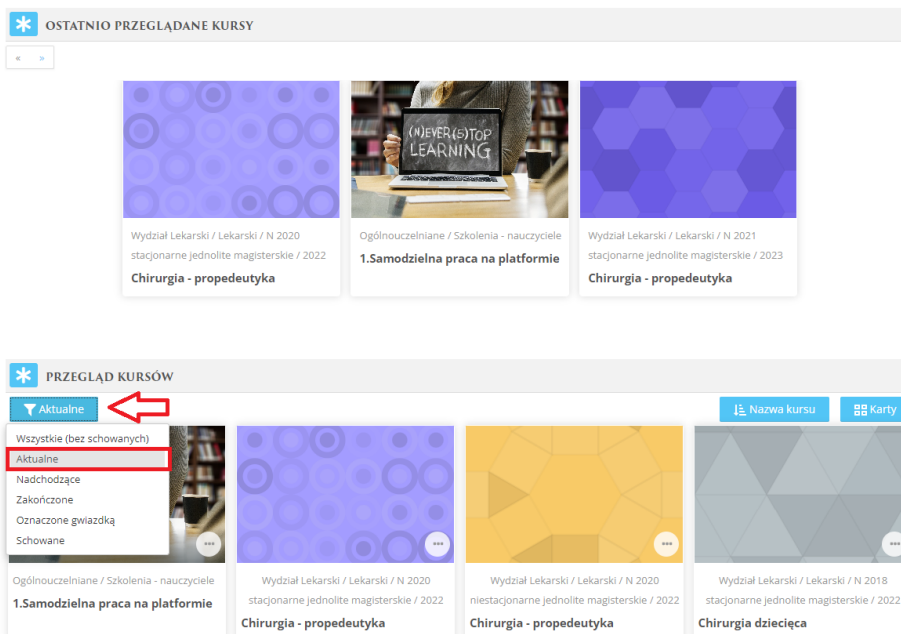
OSTATNIO PRZEGLĄDANE KURSY

« »

(N)EVER(S)TOP LEARNING

Wydział Lekarski / Lekarski / N 2020 stacjonarne jednolite magisterskie / 2022
Chirurgia - propedeutyka

Ogólnouczelniane / Szkolenia - nauczyciele
1.Samodzielna praca na platformie

Wydział Lekarski / Lekarski / N 2021 stacjonarne jednolite magisterskie / 2023
Chirurgia - propedeutyka

PRZEGLĄD KURSÓW

Aktualne

Nazwa kursu

Karty

Wszystkie (bez schowanych)
Aktualne
Nadchodzące
Zakończone
Oznaczone gwiazdką
Schowane

Ogólnouczelniane / Szkolenia - nauczyciele
1.Samodzielna praca na platformie

Wydział Lekarski / Lekarski / N 2020 stacjonarne jednolite magisterskie / 2022
Chirurgia - propedeutyka

Wydział Lekarski / Lekarski / N 2020 niestacjonarne jednolite magisterskie / 2022
Chirurgia - propedeutyka

Wydział Lekarski / Lekarski / N 2018 stacjonarne jednolite magisterskie / 2022
Chirurgia dziecięca